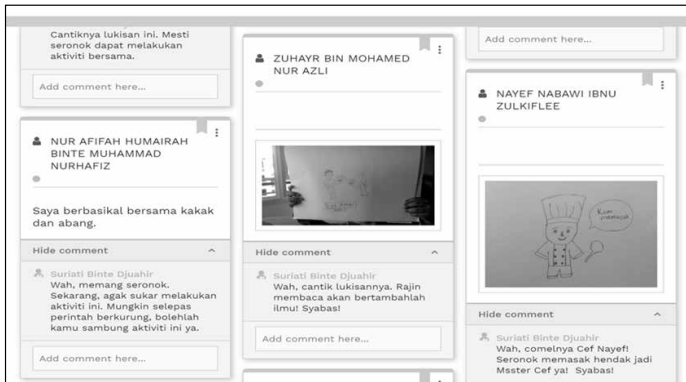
Cantiknya lukisan ini. Mesti seronok dapat melakukan aktiviti bersama.

Add comment here...

NUR AFIFAH HUMAIRAH BINTE MUHAMMAD NURHAFIZ

Saya berbasikal bersama kakak dan abang.

Hide comment

Suriati Binte Djuahir
Wah, memang seronok. Sekarang, agak sukar melakukan aktiviti ini. Mungkin selepas perintah berkurung, bolehlah kamu sambung aktiviti ini ya.

Add comment here...

ZUHAYR BIN MOHAMED NUR AZLI

Hide comment

Suriati Binte Djuahir
Wah, cantik lukisannya. Rajin membaca akan bertambahlah ilmu! Syabas!

Add comment here...

Add comment here...

NAYEF NABAWI IBNU ZULKIFLEE

Hide comment

Suriati Binte Djuahir
Wah, comelnya Cef Nayef! Seronok memasak hendak jadi Msster Cef ya! Syabas!